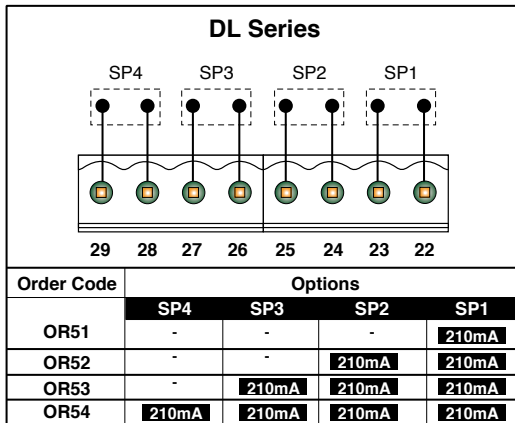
DL Series

SP4 SP3 SP2 SP1

29 28 27 26 25 24 23 22

| Order Code | Options | | | |
|---|---|---|---|---|
| | SP4 | SP3 | SP2 | SP1 |
| OR51 | - | - | - | 210mA |
| OR52 | - | - | 210mA | 210mA |
| OR53 | - | 210mA | 210mA | 210mA |
| OR54 | 210mA | 210mA | 210mA | 210mA |